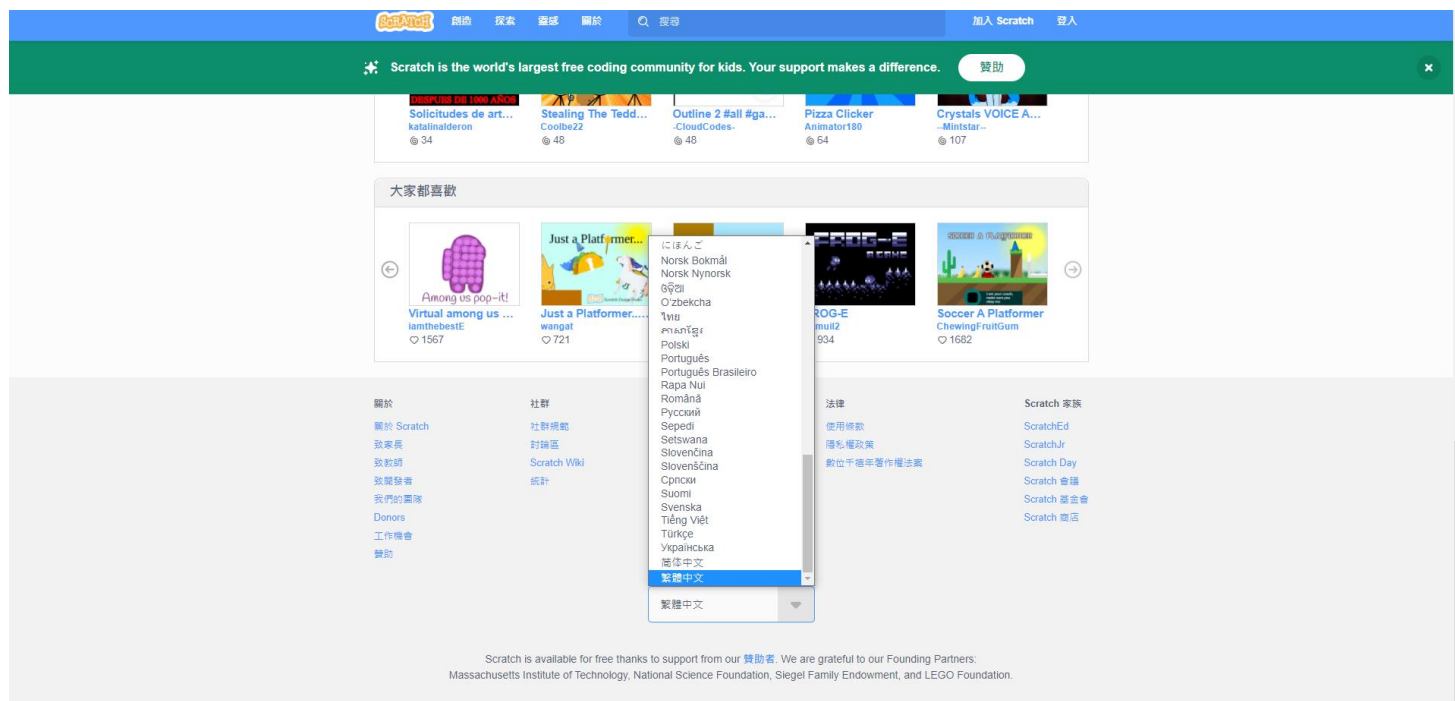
SCRATCH 創造 探索 靈感 關於 搜尋 加入 Scratch 登入

Scratch is the world's largest free coding community for kids. Your support makes a difference. 贊助

DESPUES DE 1000 AÑOS
Solicitudes de art... katalinalderon 34
Stealing The Tedd... Coolbe22 48
Outline 2 #all #ga... -CloudCodes- 48
Pizza Clicker Animator180 64
Crystals VOICE A... --Mintstar-- 107

大家都喜歡

Among us pop-it!
Virtual among us ... iamthebestE 1567
Just a Platformer...
Just a Platformer..... wangat 721
FROG-E A GAME
ROG-E muil2 934
SOCCER A PLATFORMER
Soccer A Platformer ChewingFruitGum 1682

にほんご
Norsk Bokmål
Norsk Nynorsk
ଓଡ଼ିଆ
O'zbekcha
ไทย
ភាសាខ្មែរ
Polski
Português
Português Brasileiro
Rapa Nui
Română
Русский
Sepedi
Setswana
Slovenčina
Slovenščina
Српски
Suomi
Svenska
Tiếng Việt
Türkçe
Українська
简体中文
繁體中文

繁體中文

關於
關於 Scratch
致家長
致教師
致開發者
我們的團隊
Donors
工作機會
贊助

社群
社群規範
討論區
Scratch Wiki
統計

法律
使用條款
隱私權政策
數位千禧年著作權法案

Scratch 家族
ScratchEd
ScratchJr
Scratch Day
Scratch 會議
Scratch 基金會
Scratch 商店

Scratch is available for free thanks to support from our 贊助者. We are grateful to our Founding Partners: Massachusetts Institute of Technology, National Science Foundation, Siegel Family Endowment, and LEGO Foundation.